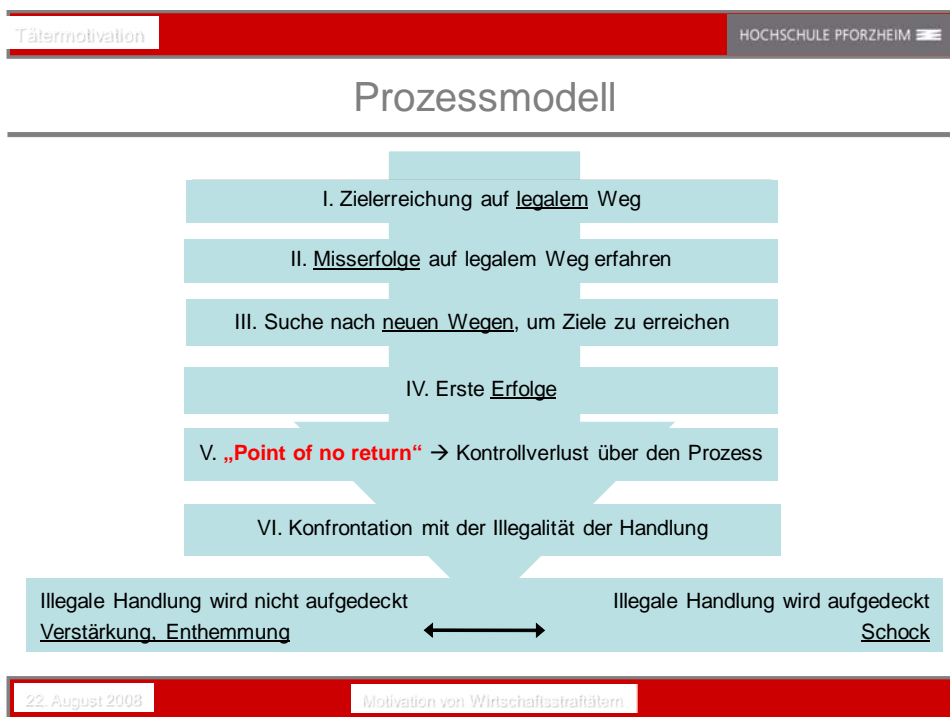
Tätermotivation

HOCHSCHULE PFORZHEIM

Prozessmodell

I. Zielerreichung auf legalem Weg

II. Misserfolge auf legalem Weg erfahren

III. Suche nach neuen Wegen, um Ziele zu erreichen

IV. Erste Erfolge

V. „Point of no return“ → Kontrollverlust über den Prozess

VI. Konfrontation mit der Illegalität der Handlung

Illegale Handlung wird nicht aufgedeckt
Verstärkung, Enthemmung

Illegale Handlung wird aufgedeckt
Schock

22. August 2008

Motivation von Wirtschaftsstraftätern